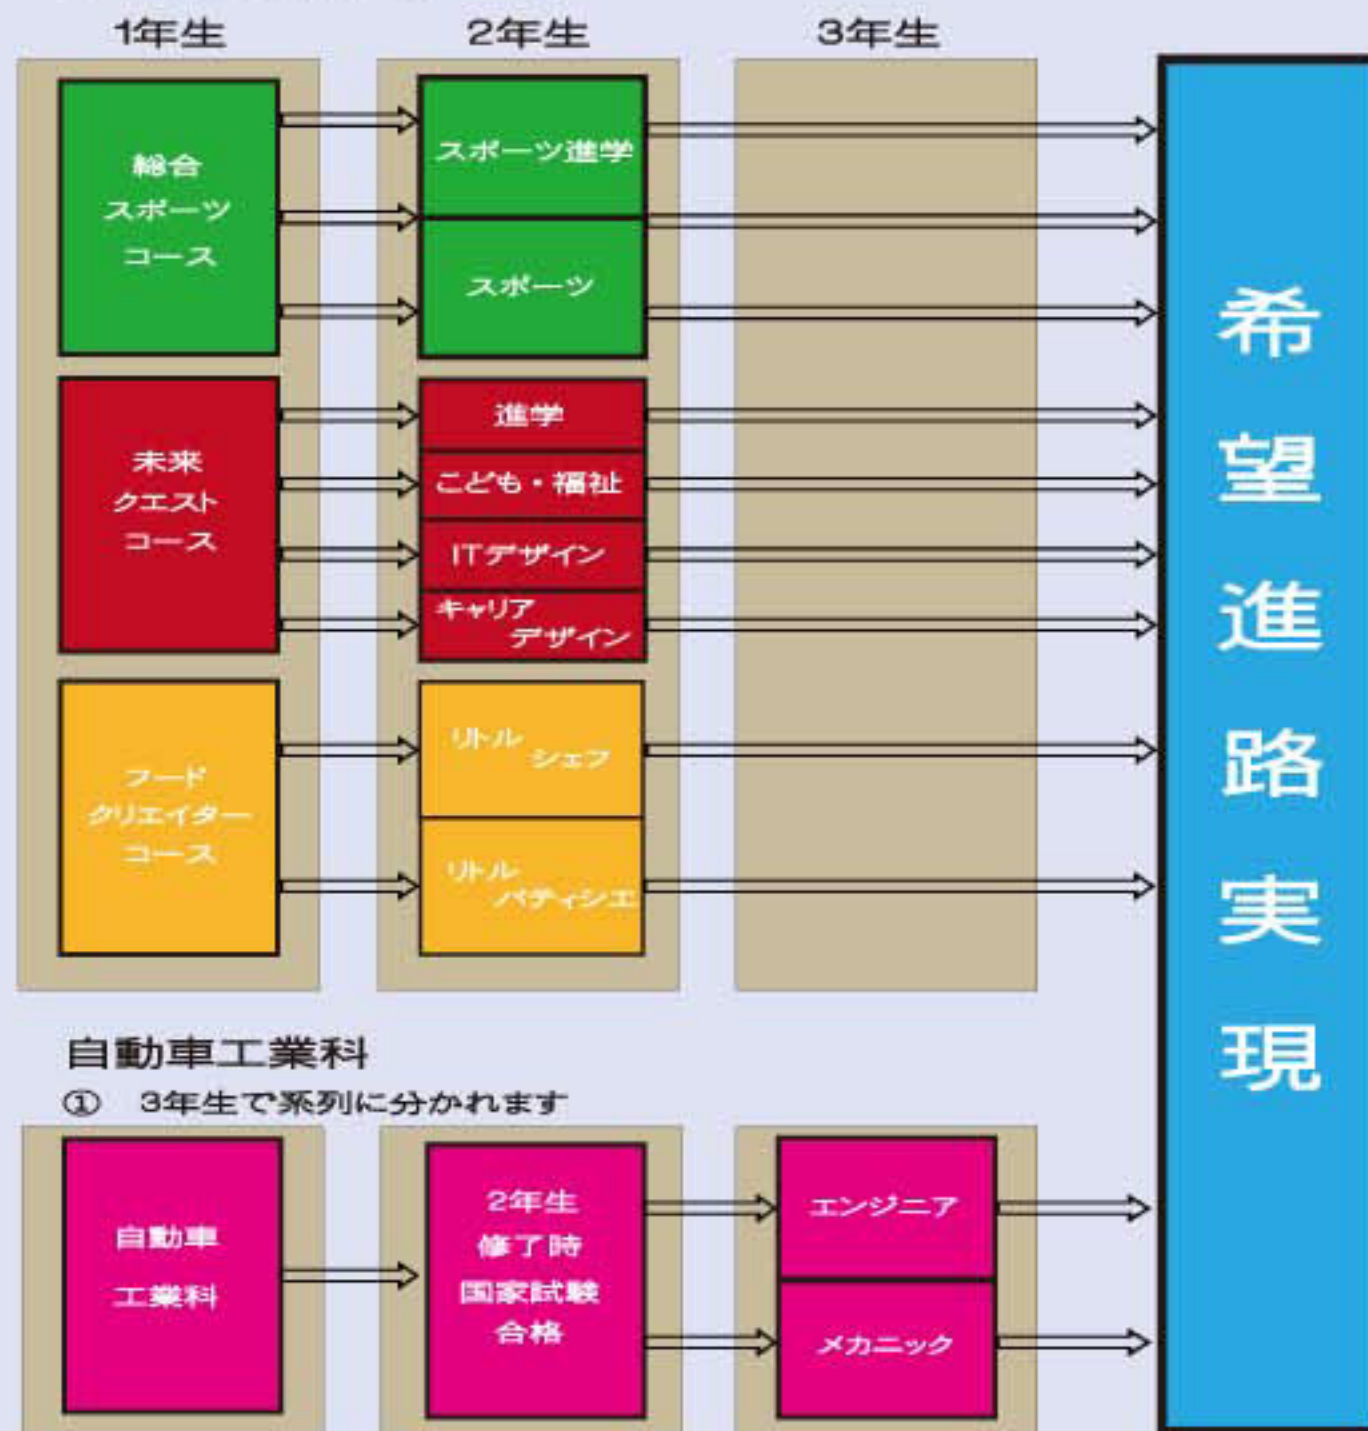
1年生

2年生

3年生

総合
スポーツ
コース

スポーツ進学

スポーツ

未来
クエスト
コース

進学

こども・福祉

ITデザイン

キャリア
デザイン

フード
クリエイター
コース

リトル
シェフ

リトル
パティシエ

希望進路実現

自動車工業科

① 3年生で系列に分かれます

自動車
工業科

2年生
修了時
国家試験
合格

エンジニア

メカニック